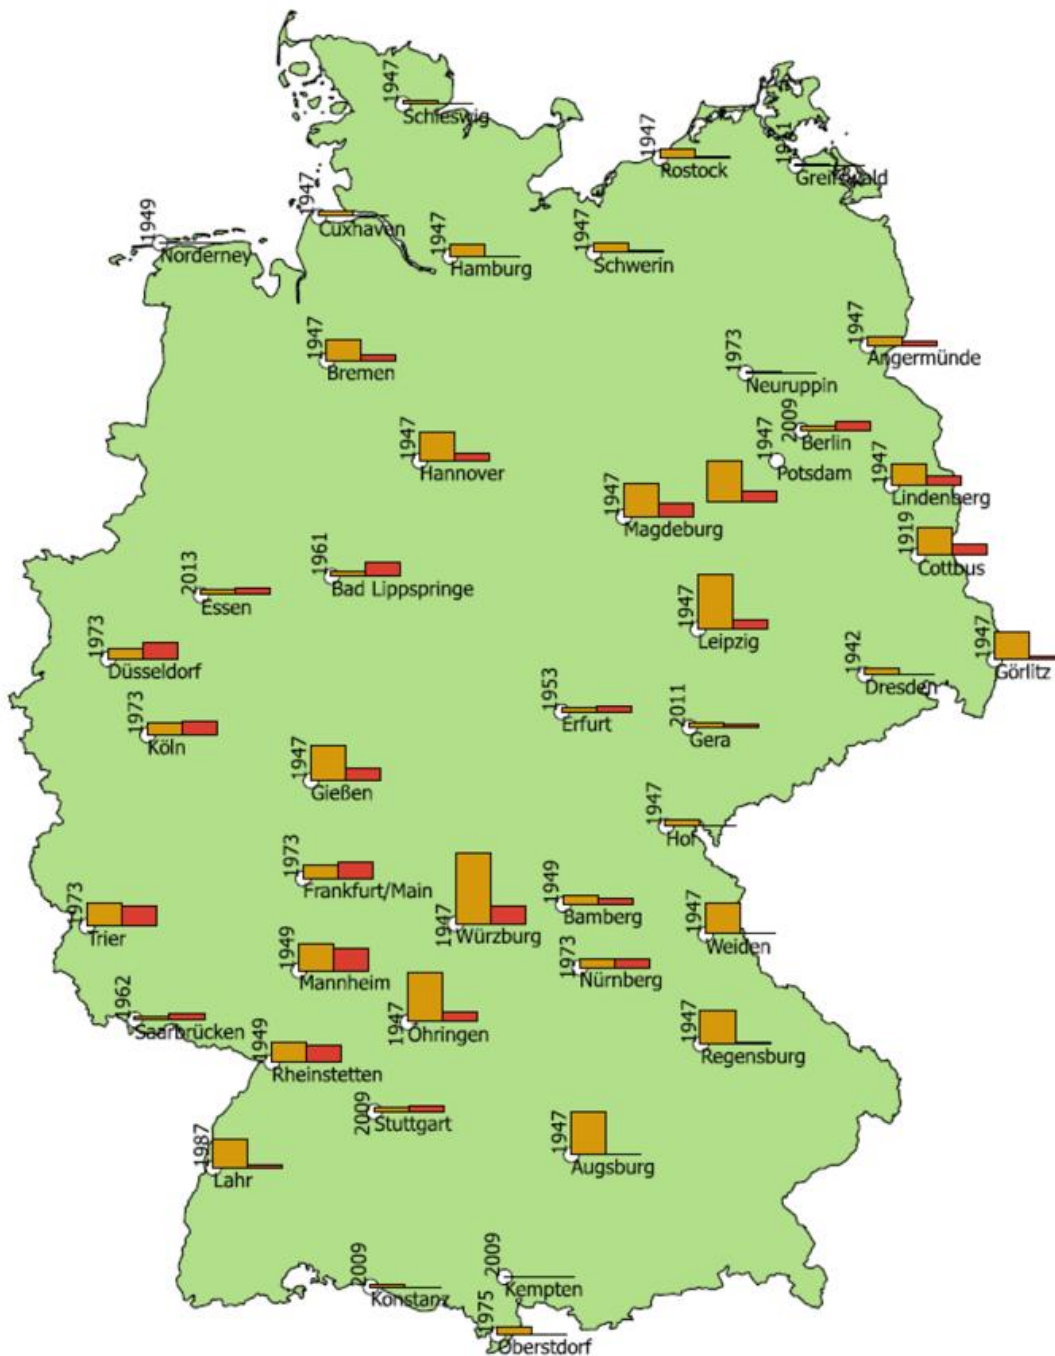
1947
Schleswig
1947
Rostock
1941
Greifswald
1949
Norderney
1947
Cuxhaven
1947
Hamburg
1947
Schwerin
1947
Bremen
1973
Neuruppin
1947
Angermünde
1947
Hannover
1947
2009
Berlin
Potsdam
1947
Lindenberg
1947
Magdeburg
1919
Cottbus
2013
Essen
1961
Bad Lippspringe
1947
Leipzig
1973
Düsseldorf
1942
Dresden
1947
Görlitz
1973
Köln
1953
Erfurt
2011
Gera
1947
Gießen
1947
Hof
1973
Frankfurt/Main
1949
Bamberg
1973
Trier
1947
Würzburg
1947
Weiden
1949
Mannheim
1973
Nürnberg
1962
Saarbrücken
1947
Öhringen
1947
Regensburg
1949
Rheinstetten
2009
Stuttgart
1987
Lahr
1947
Augsburg
2009
Konstanz
2009
Kempten
1975
Oberstdorf